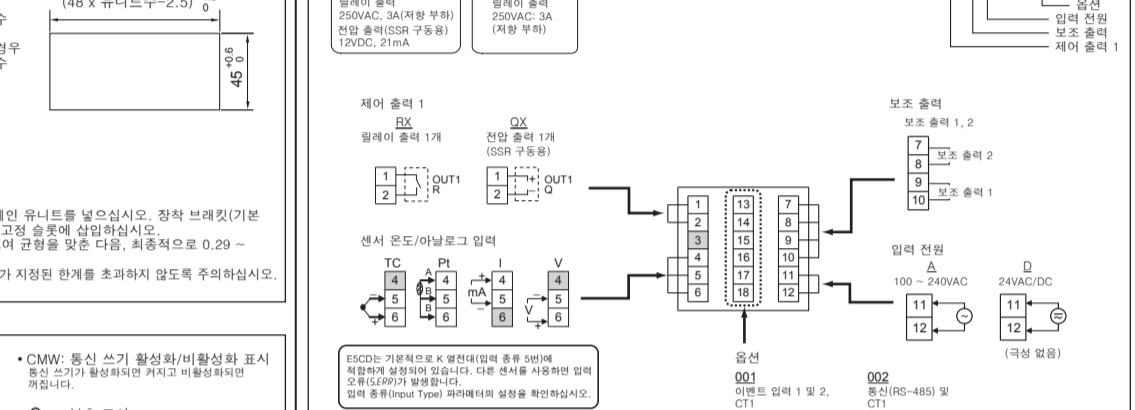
(48 x 유니트수−2.5) $_{0}^{+}$

수

경우
수

$45^{+0.6}_{0}$

레인 유니트를 넣으십시오. 장착 브래킷(기본
고정 슬롯에 삽입하십시오.
여 균형을 맞춘 다음, 최종적으로 0.29 ~

가 지정된 한계를 초과하지 않도록 주의하십시오.

• CMW: 통신 쓰기 활성화/비활성화 표시
통신 쓰기가 활성화되면 켜지고 비활성화되면 꺼집니다.

릴레이 출력
250VAC, 3A(저항 부하)
전압 출력(SSR 구동용)
12VDC, 21mA

릴레이 출력
250VAC: 3A
(저항 부하)

옵션
입력 전원
보조 출력
제어 출력 1

제어 출력 1

RX
릴레이 출력 1개

QX
전압 출력 1개
(SSR 구동용)

OUT1
R

OUT1
Q

보조 출력
보조 출력 1, 2

7
8
9
10

보조 출력 2
보조 출력 1

| 1 | 13 | 7 |
|---|---|---|
| 2 | 14 | 8 |
| 3 | 15 | 9 |
| 4 | 16 | 10 |
| 5 | 17 | 11 |
| 6 | 18 | 12 |

센서 온도/아날로그 입력

TC
Pt
I
V

4 5 6
A 4 B 5 B 6
mA 4 5 6
V 4 5 6

입력 전원
A
100 ~ 240VAC
D
24VAC/DC

11
12

(극성 없음)

E5CD는 기본적으로 K 열전대(입력 종류 5번)에 적합하게 설정되어 있습니다. 다른 센서를 사용하면 입력 오류(S.ERR)가 발생합니다.
입력 종류(Input Type) 파라메터의 설정을 확인하십시오.

옵션

001
이벤트 입력 1 및 2,
CT1

002
통신(RS-485) 및
CT1